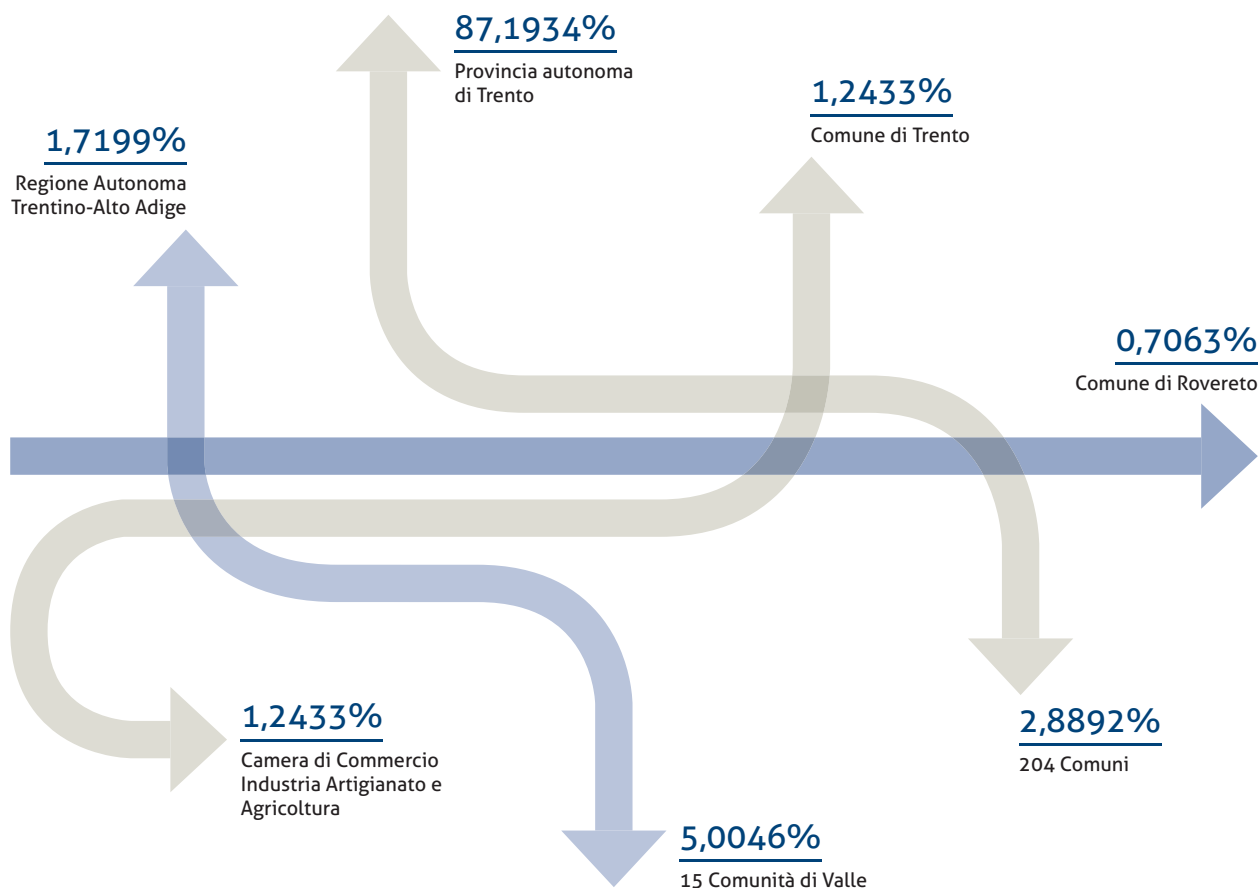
87,1934%
Provincia autonoma di Trento

1,2433%
Comune di Trento

1,7199%
Regione Autonoma Trentino-Alto Adige

0,7063%
Comune di Rovereto

1,2433%
Camera di Commercio Industria Artigianato e Agricoltura

2,8892%
204 Comuni

5,0046%
15 Comunità di Valle